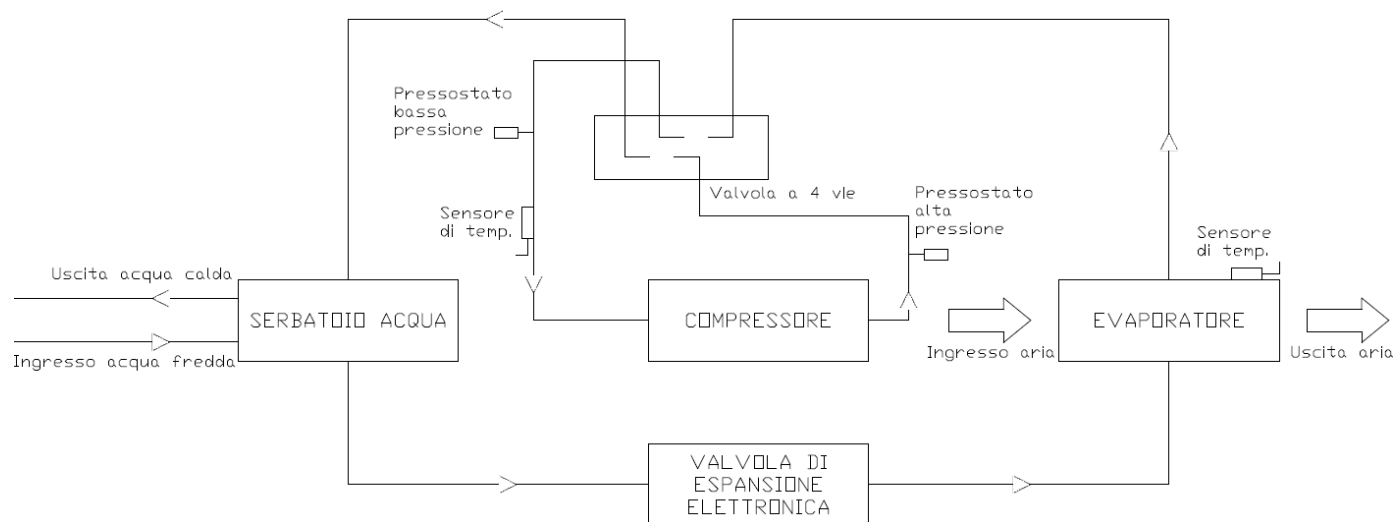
Pressostato bassa pressione

Valvola a 4 vie

Pressostato alta pressione

Sensore di temp.

Sensore di temp.

Uscita acqua calda

SERBATOIO ACQUA

Ingresso acqua fredda

COMPRESSORE

Ingresso aria

EVAPORATORE

Uscita aria

VALVOLA DI ESPANSIONE ELETTRONICA